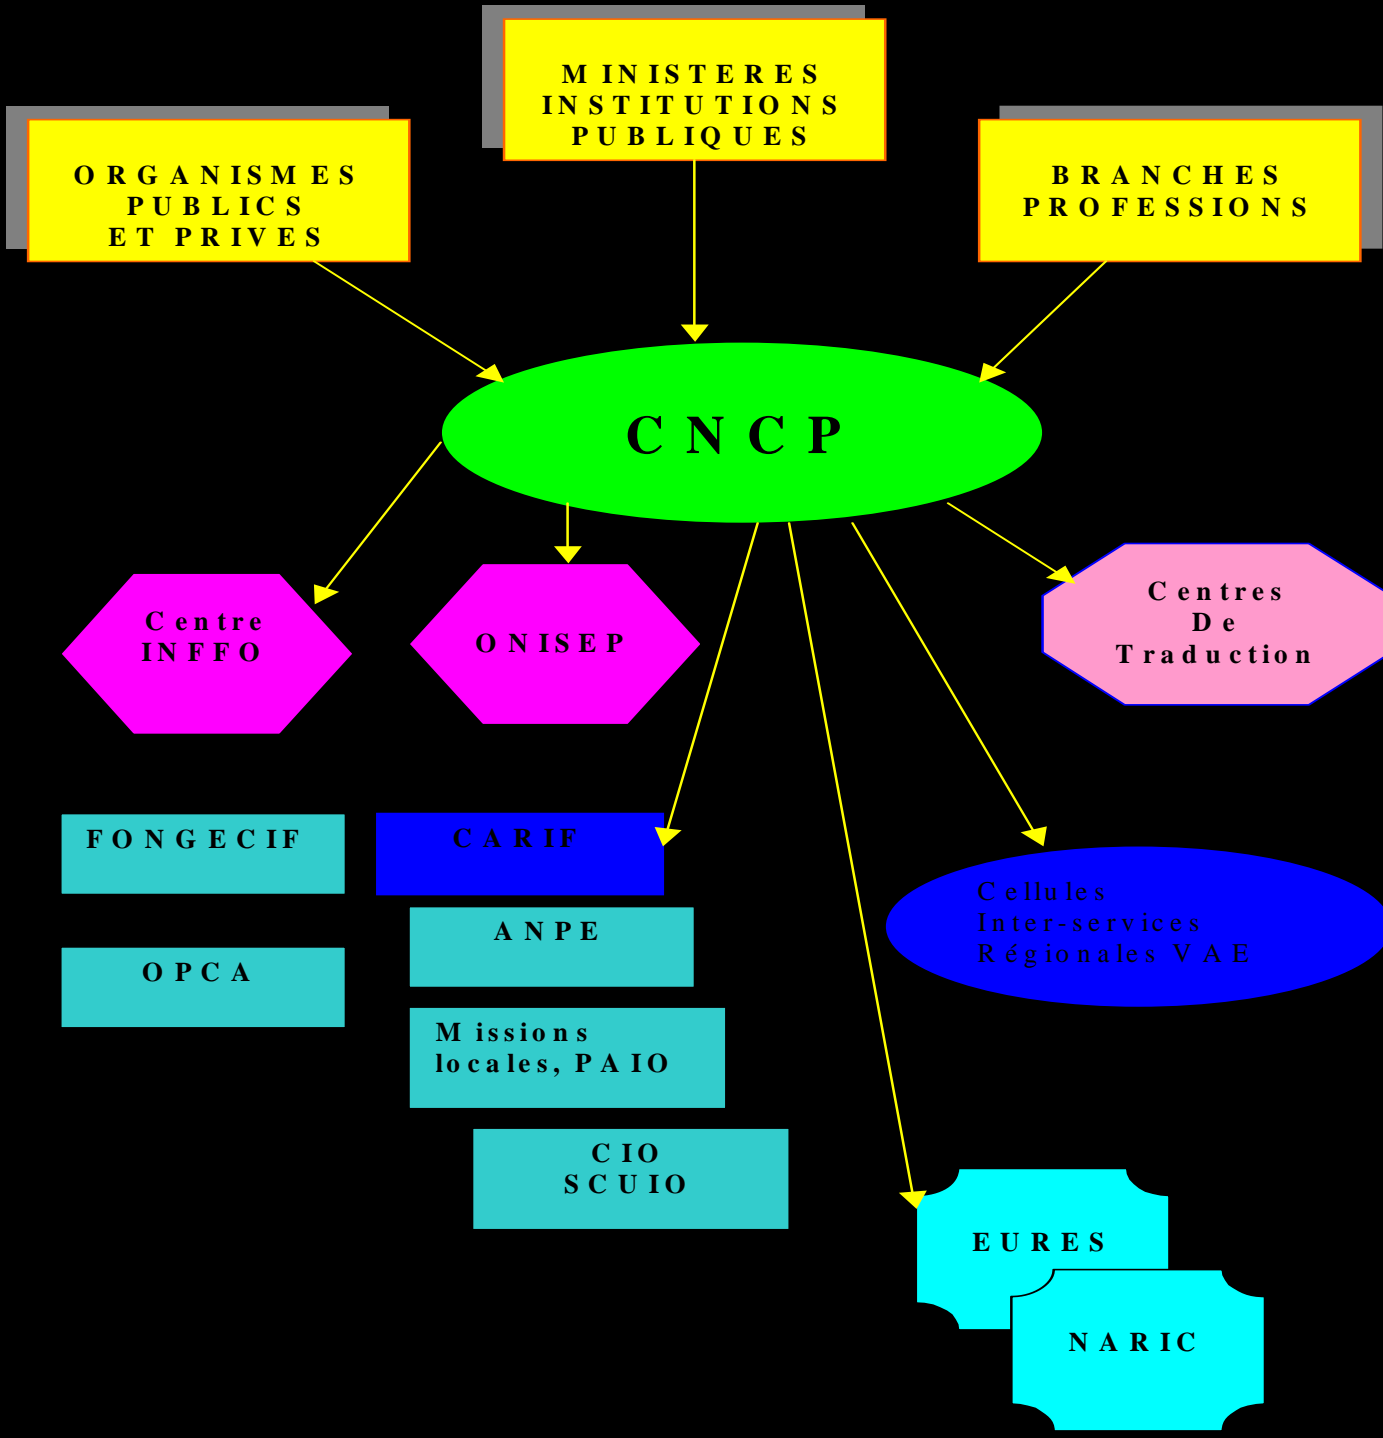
MINISTERES INSTITUTIONS PUBLIQUES

ORGANISMES PUBLICS ET PRIVES

BRANCHES PROFESSIONS

CNCP

Centre INFFO

ONISEP

Centres De Traduction

FONGECIF

CARIF

OPCA

ANPE

Cellules Inter-services Régionales VAE

Missions locales, PAIO

CIO SCUIO

EURES

NARIC